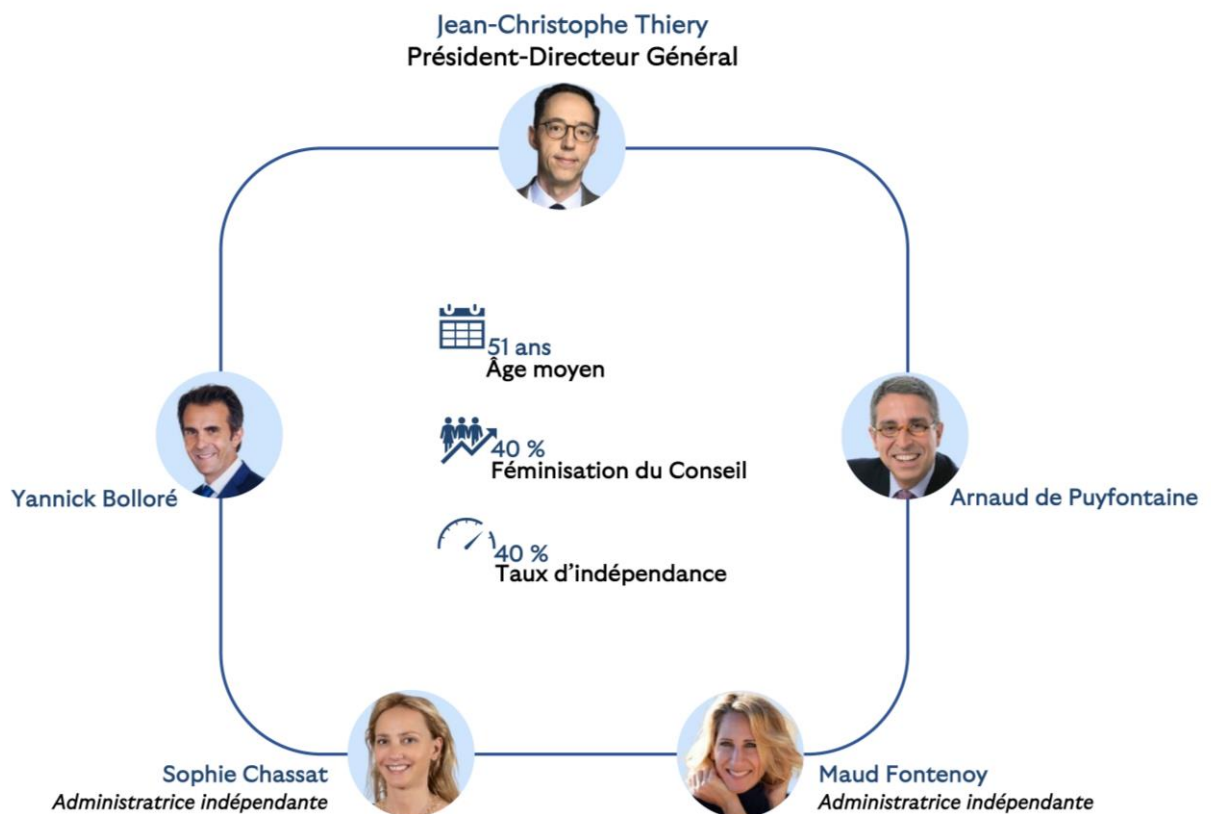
Jean-Christophe Thiery
Président-Directeur Général

51 ans
Âge moyen

40 %
Féminisation du Conseil

40 %
Taux d'indépendance

Yannick Bolloré

Arnaud de Puyfontaine

Sophie Chassat
*Administratrice indépendante*

Maud Fontenoy
*Administratrice indépendante*